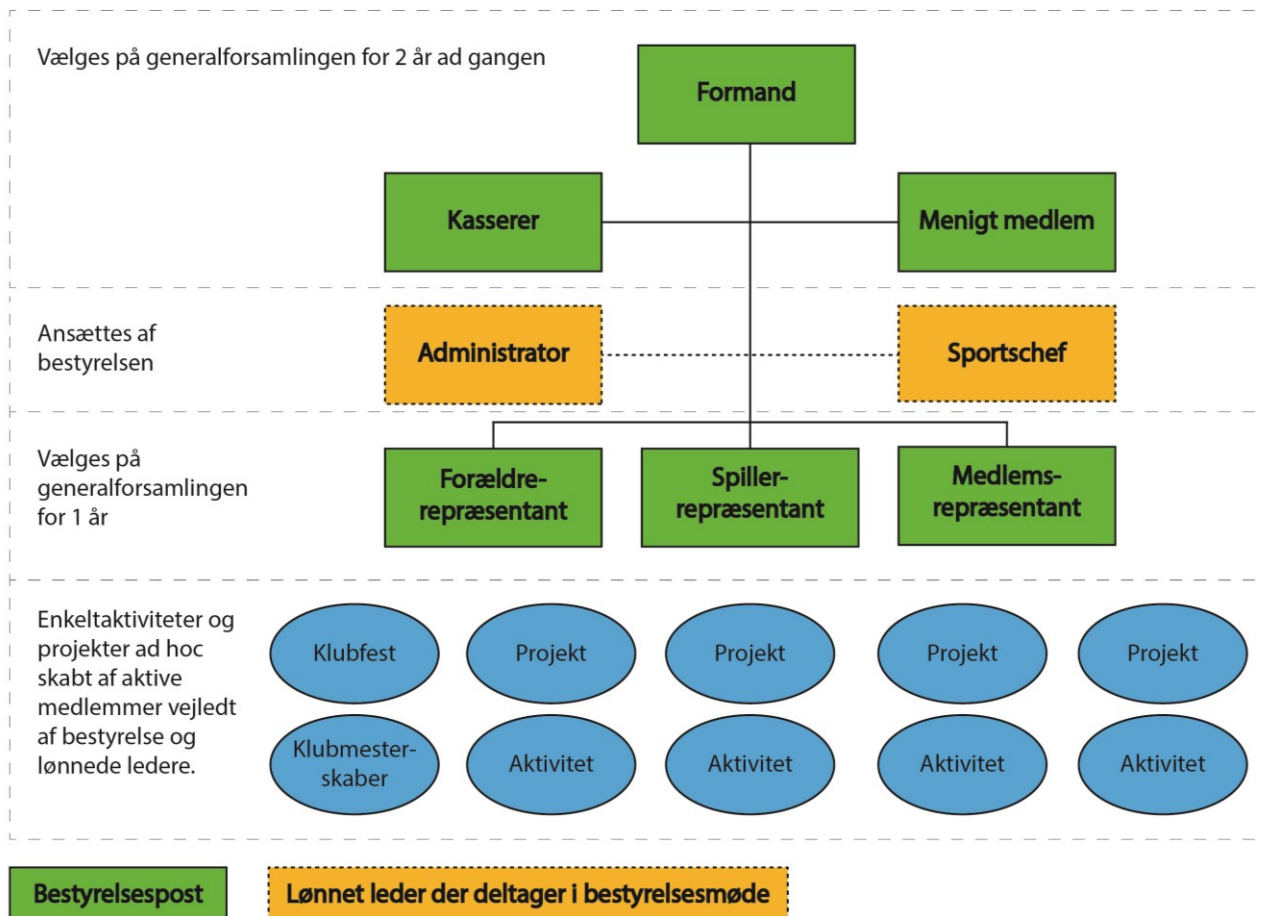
Vælges på generalforsamlingen for 2 år ad gangen

Formand

Kasserer

Menigt medlem

Ansættes af bestyrelsen

Administrator

Sportschef

Vælges på generalforsamlingen for 1 år

Forældre-repræsentant

Spiller-repræsentant

Medlems-repræsentant

Enkeltaktiviteter og projekter ad hoc skabt af aktive medlemmer vejledt af bestyrelse og lønnede ledere.

Klubfest

Projekt

Projekt

Projekt

Projekt

Klubmester-skaber

Aktivitet

Aktivitet

Aktivitet

Aktivitet

Bestyrelsespost

Lønnet leder der deltager i bestyrelsesmøde